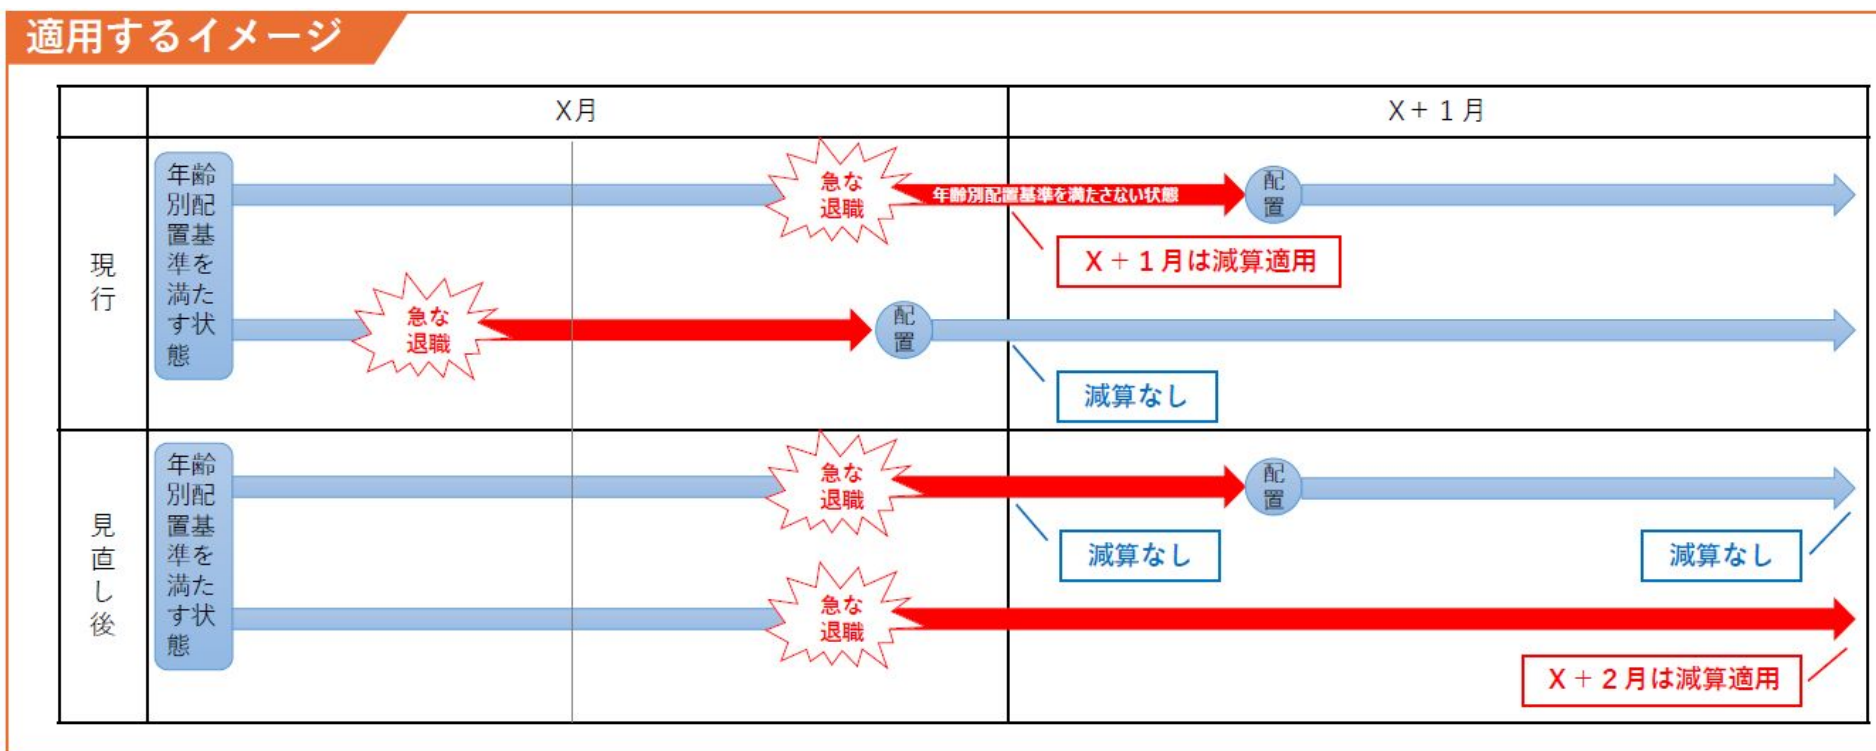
適用するイメージ

| | X月 | X＋１月 |
|---|---|---|
| 現行 | 年齢別配置基準を満たす状態　急な退職　年齢別配置基準を満たさない状態　配置<br>X＋１月は減算適用<br>急な退職　配置<br>減算なし | |
| 見直し後 | 年齢別配置基準を満たす状態　急な退職　配置<br>減算なし　減算なし<br>急な退職<br>X＋２月は減算適用 | |